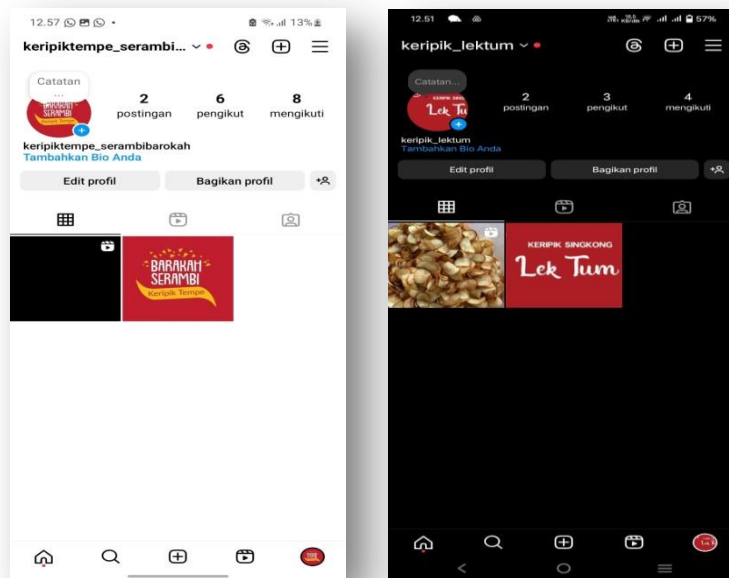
12.57

13%

keripiktempe_serambi...

Catatan

2
postingan

6
pengikut

8
mengikuti

BARAKAH SERAMBI

keripiktempe_serambibarokah
Tambahkan Bio Anda

Edit profil

Bagikan profil

BARAKAH SERAMBI
Keripik Tempe

12.51

57%

keripik_lektum

Catatan...

Lek Tum

2
postingan

3
pengikut

4
mengikuti

keripik_lektum
Tambahkan Bio Anda

Edit profil

Bagikan profil

KERIPIK SINGKONG
Lek Tum